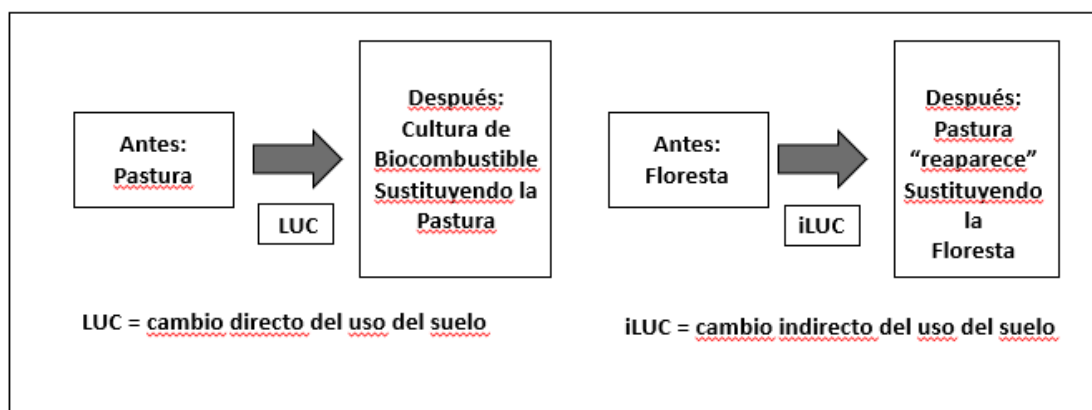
Antes:
Pastura

LUC

Después:
Cultura de
Biocombustible
Sustituyendo la
Pastura

Antes:
Floresta

iLUC

Después:
Pastura
“reaparece”
Sustituyendo
la
Floresta

LUC = cambio directo del uso del suelo

iLUC = cambio indirecto del uso del suelo